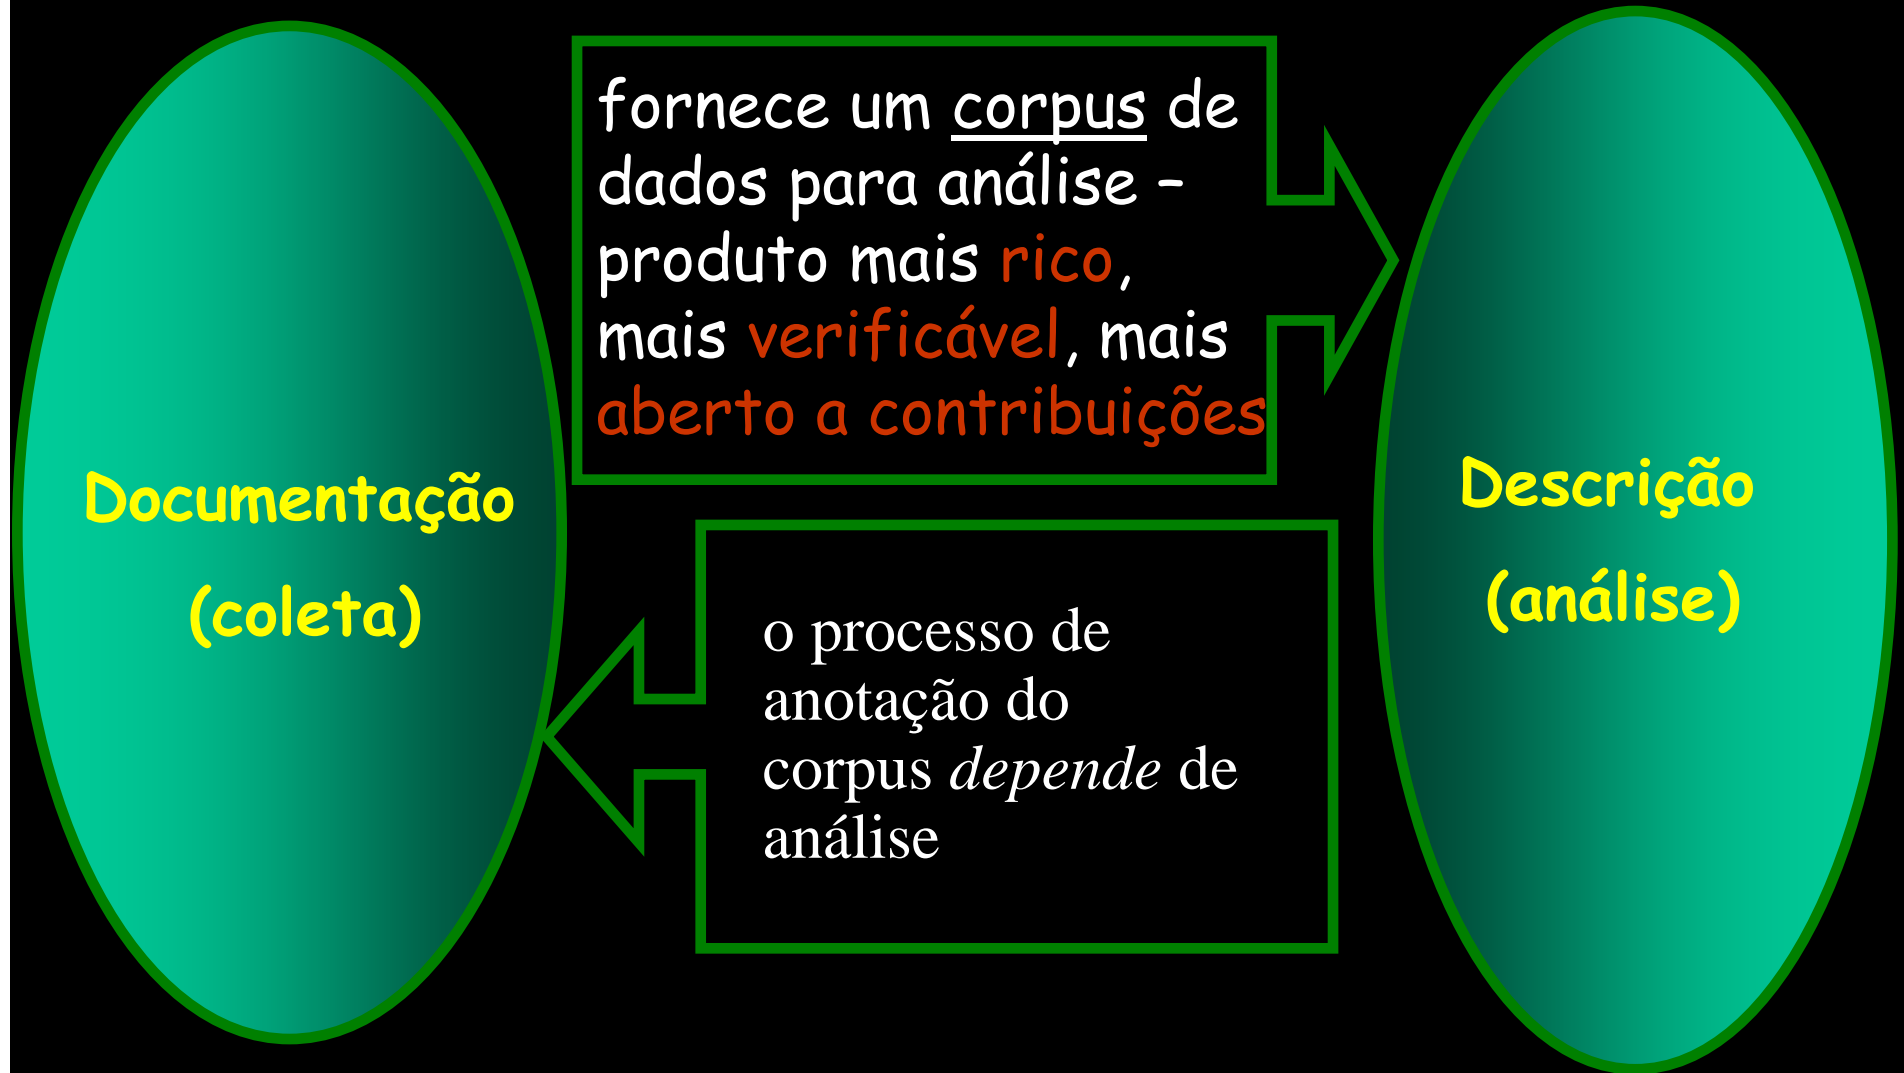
Documentação

(coleta)

fornece um corpus de dados para análise – produto mais rico, mais verificável, mais aberto a contribuições

Descrição

(análise)

o processo de anotação do corpus *depende* de análise